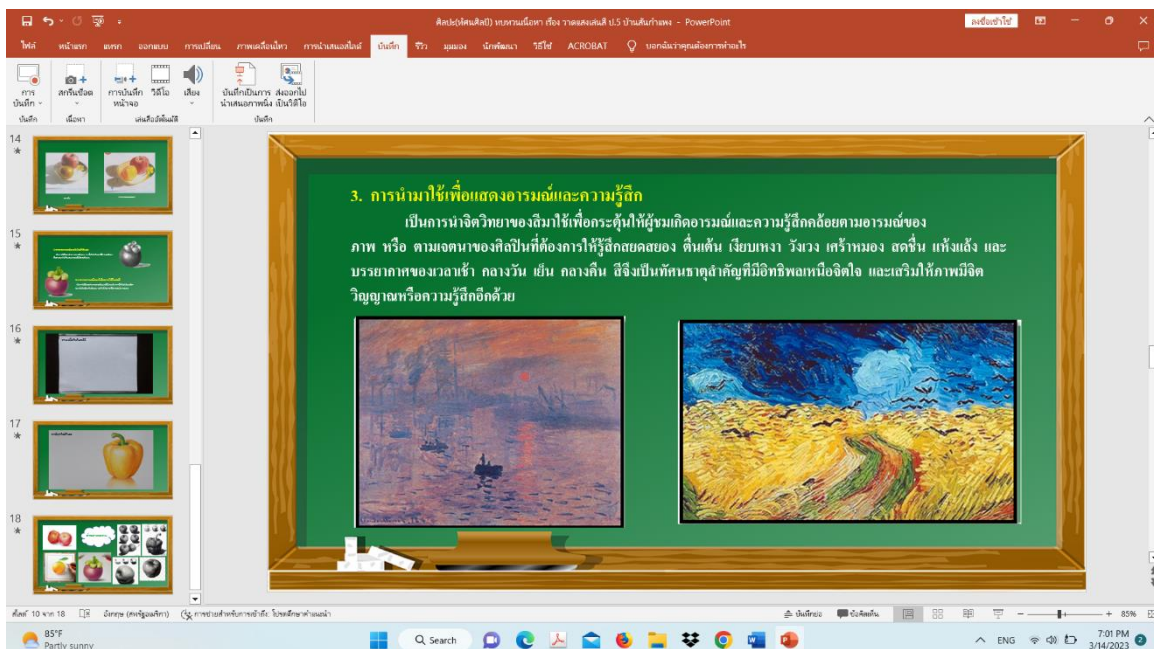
ศิลปะ(ทัศนศิลป์) ทบทวนเนื้อหา เรื่อง วาดแสงเงา ป.5 บ้านสันกำแพง - PowerPoint

ลงชื่อเข้าใช้

ไฟล์ หน้าแรก แทรก ออกแบบ การเปลี่ยน ภาพเคลื่อนไหว การนำเสนอสไลด์ บันทึก รีวิว มุมมอง นักพัฒนา วิธีใช้ ACROBAT บอกฉันว่าคุณต้องการทำอะไร

การบันทึก สกรีนช็อต การบันทึกหน้าจอ วิดีโอ เสียง บันทึกเป็นการนำเสนอภาพนิ่ง ส่งออกไปเป็นวิดีโอ

บันทึก เนื้อหา เล่นสื่ออัตโนมัติ บันทึก

14

15

16

17

18

3. การนำมาใช้เพื่อแสดงอารมณ์และความรู้สึก

เป็นการนำจิตวิทยาของสีมาใช้เพื่อกระตุ้นให้ผู้ชมเกิดอารมณ์และความรู้สึกคล้อยตามอารมณ์ของภาพ หรือ ตามเจตนาของศิลปินที่ต้องการให้รู้สึกสดชื่น ตื่นเต้น เงียบเหงา วังเวง เศร้าหมอง สดชื่น แห้งแล้ง และบรรยากาศของเวลาเช้า กลางวัน เย็น กลางคืน สีจึงเป็นทัศนธาตุสำคัญที่มีอิทธิพลเหนือจิตใจ และเสริมให้ภาพมีจิตวิญญาณหรือความรู้สึกอีกด้วย

สไลด์ 10 จาก 18 อังกฤษ (สหรัฐอเมริกา) การช่วยสำหรับการเข้าถึง: โปรดศึกษาคำแนะนำ บันทึกย่อ ข้อคิดเห็น 85%

85°F Partly sunny

Search

ENG 7:01 PM 3/14/2023